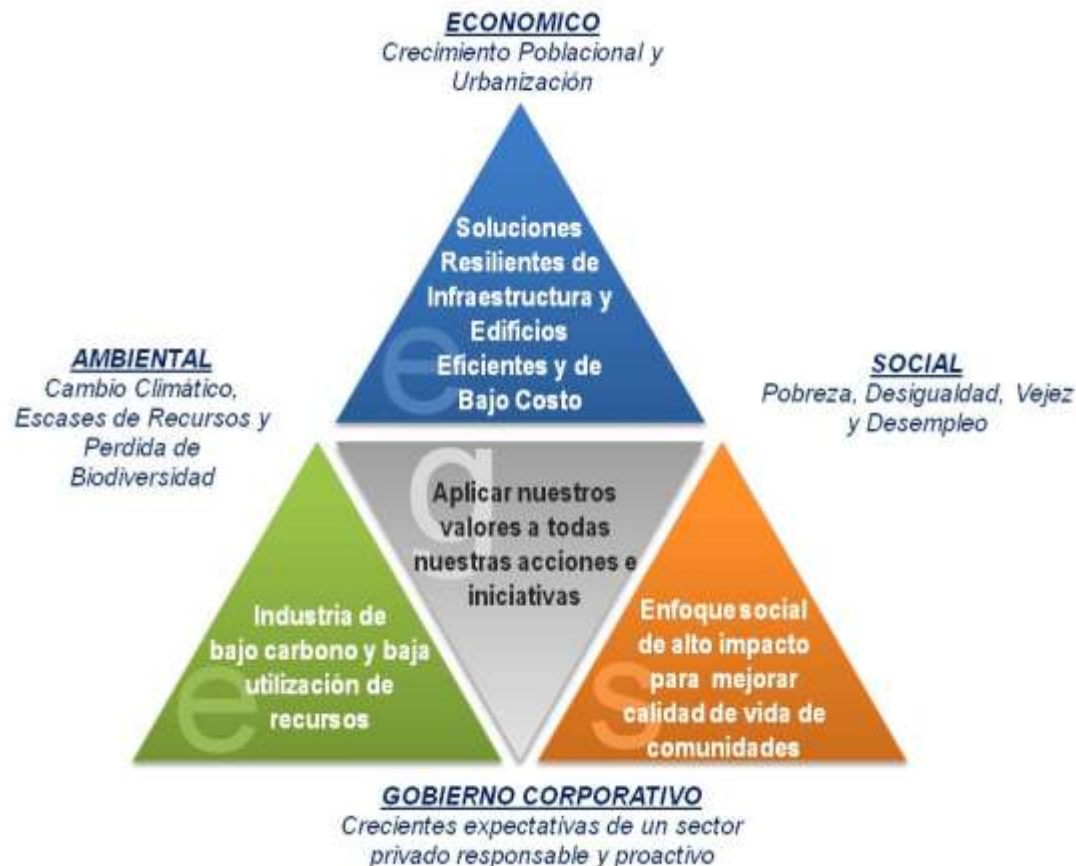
ECONOMICO
Crecimiento Poblacional y Urbanización

Soluciones Resilientes de Infraestructura y Edificios Eficientes y de Bajo Costo

e

AMBIENTAL
Cambio Climático, Escases de Recursos y Perdida de Biodiversidad

SOCIAL
Pobreza, Desigualdad, Vejez y Desempleo

g

Aplicar nuestros valores a todas nuestras acciones e iniciativas

Industria de bajo carbono y baja utilización de recursos

e

Enfoque social de alto impacto para mejorar calidad de vida de comunidades

s

GOBIERNO CORPORATIVO
Crecientes expectativas de un sector privado responsable y proactivo